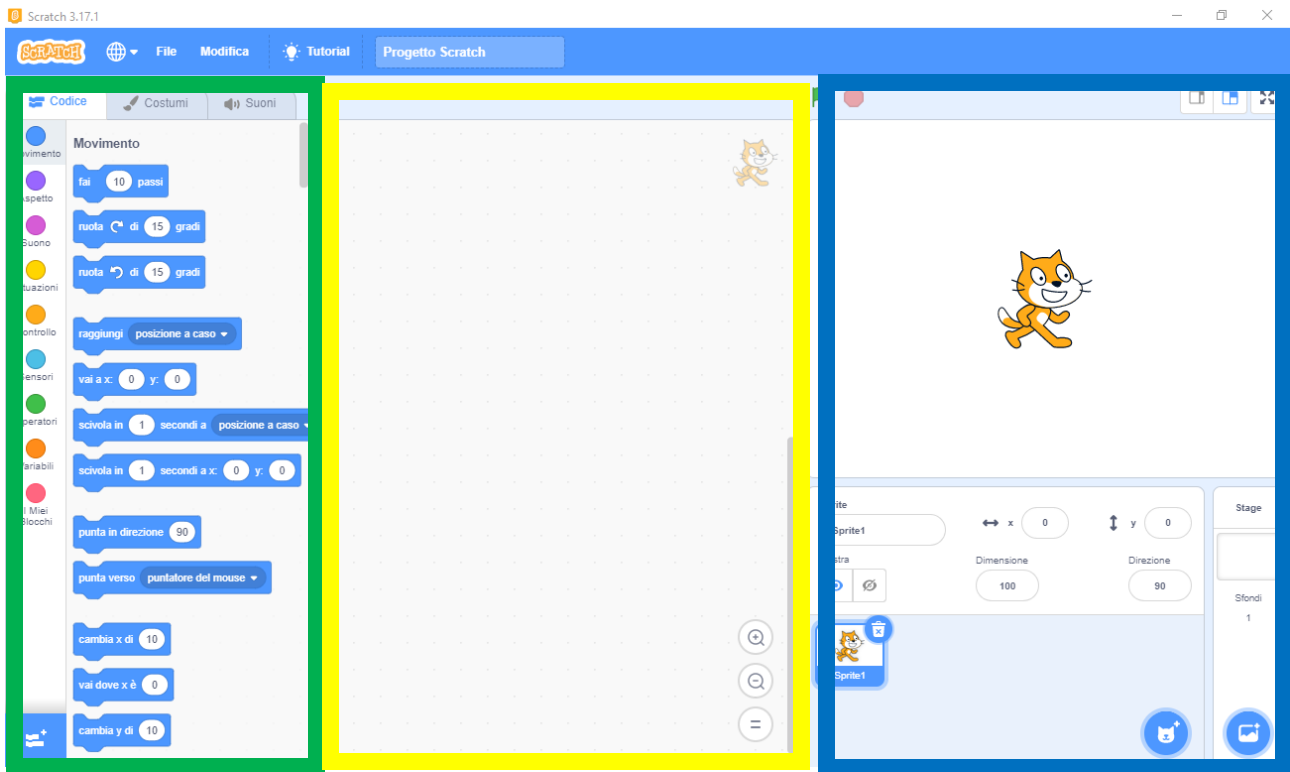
Scratch 3.17.1

SCRATCH File Modifica Tutorial Progetto Scratch

Codice Costumi Suoni

ovimento
Aspetto
Suono
ituazioni
ontrollo
Sensori
peratori
ariabili
I Miei Blocchi

Movimento

fai 10 passi
ruota di 15 gradi
ruota di 15 gradi
raggiungi posizione a caso
vai a x: 0 y: 0
scivola in 1 secondi a posizione a caso
scivola in 1 secondi a x: 0 y: 0
punta in direzione 90
punta verso puntatore del mouse
cambia x di 10
vai dove x è 0
cambia y di 10

ite
Sprite1
x 0
y 0
stra
Dimensione
100
Direzione
90
Sprite1

Stage
Sfondi
1